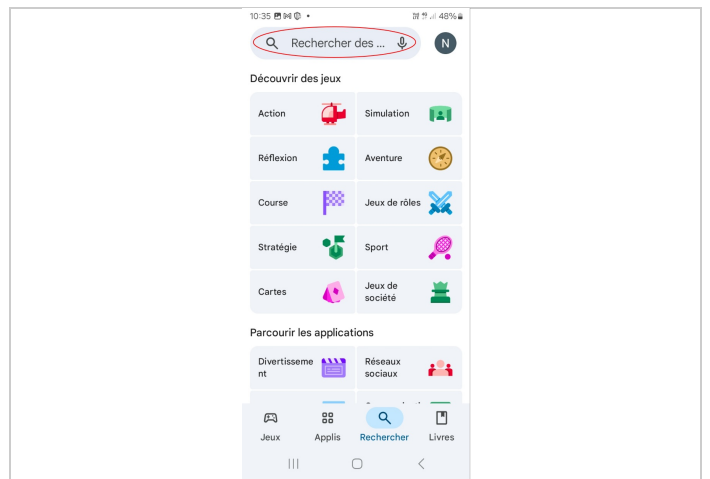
10:35 48%

Rechercher des ...

N

Découvrir des jeux

| | |
|---|---|
| Action | Simulation |
| Réflexion | Aventure |
| Course | Jeux de rôles |
| Stratégie | Sport |
| Cartes | Jeux de société |

Parcourir les applications

| | |
|---|---|
| Divertissement | Réseaux sociaux |

Jeux Applis Rechercher Livres